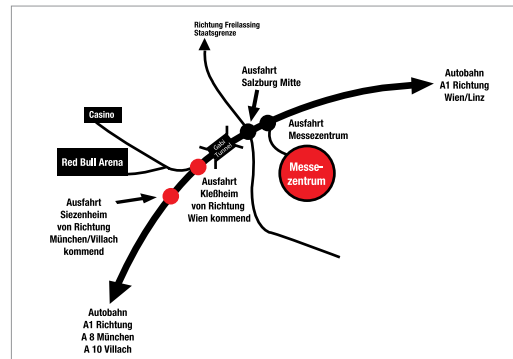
Richtung Freilassing
Staatsgrenze

Ausfahrt
Salzburg Mitte

Autobahn
A1 Richtung
Wien/Linz

Casino

Ausfahrt
Messezentrum

Gaisb. Tunnel

Messezentrum

Red Bull Arena

Ausfahrt
Kleßheim
von Richtung
Wien kommend

Ausfahrt
Siezenheim
von Richtung
München/Villach
kommend

Autobahn
A1 Richtung
A 8 München
A 10 Villach